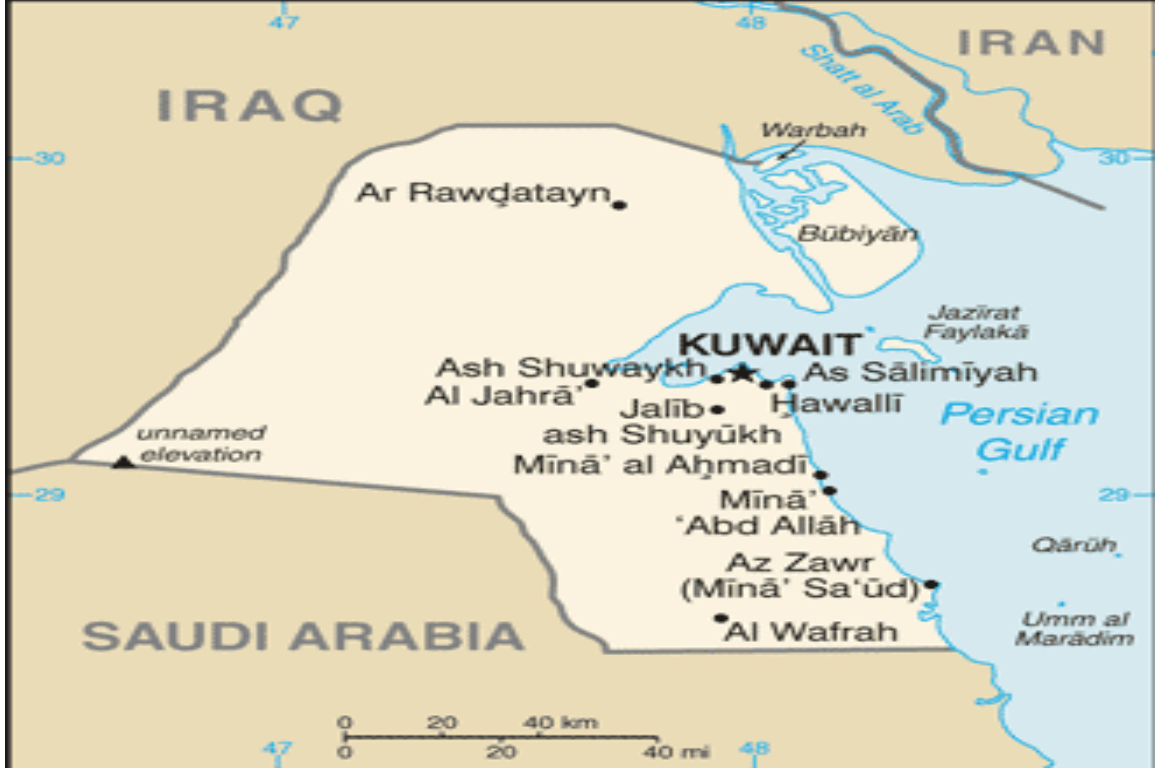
47
48
IRAN
Shatt al Arab
IRAQ
Warbah
30
30
Ar Rawḑatayn
Būbiyān
Jazīrat Faylakā
KUWAIT
Ash Shuwaykh
As Sālimīyah
Al Jahrā'
Ḩawallī
Persian Gulf
Jalīb ash Shuyūkh
unnamed elevation
Mīnā' al Aḩmadī
29
29
Mīnā' 'Abd Allāh
Qārūh
Az Zawr (Mīnā' Sa'ūd)
Umm al Marādim
SAUDI ARABIA
Al Wafrah
0 20 40 km
0 20 40 mi
47
48